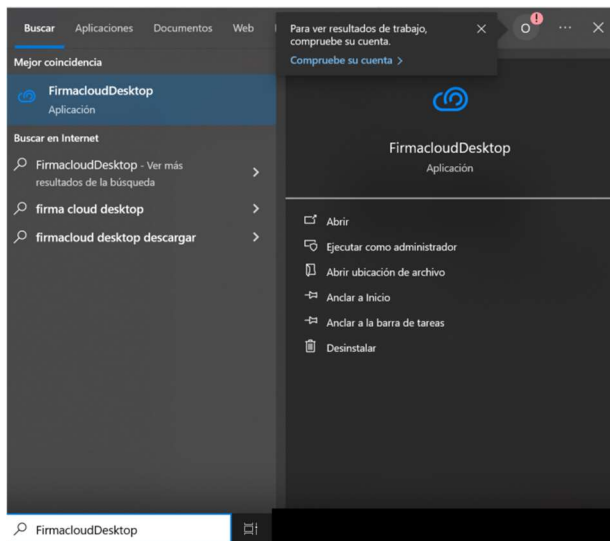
Buscar Aplicaciones Documentos Web

Para ver resultados de trabajo, compruebe su cuenta.
Compruebe su cuenta >

O

Mejor coincidencia

FirmacloudDesktop
Aplicación

Buscar en Internet

FirmacloudDesktop - Ver más resultados de la búsqueda

firma cloud desktop

firmacloud desktop descargar

FirmacloudDesktop
Aplicación

Abrir
Ejecutar como administrador
Abrir ubicación de archivo
Anclar a Inicio
Anclar a la barra de tareas
Desinstalar

FirmacloudDesktop